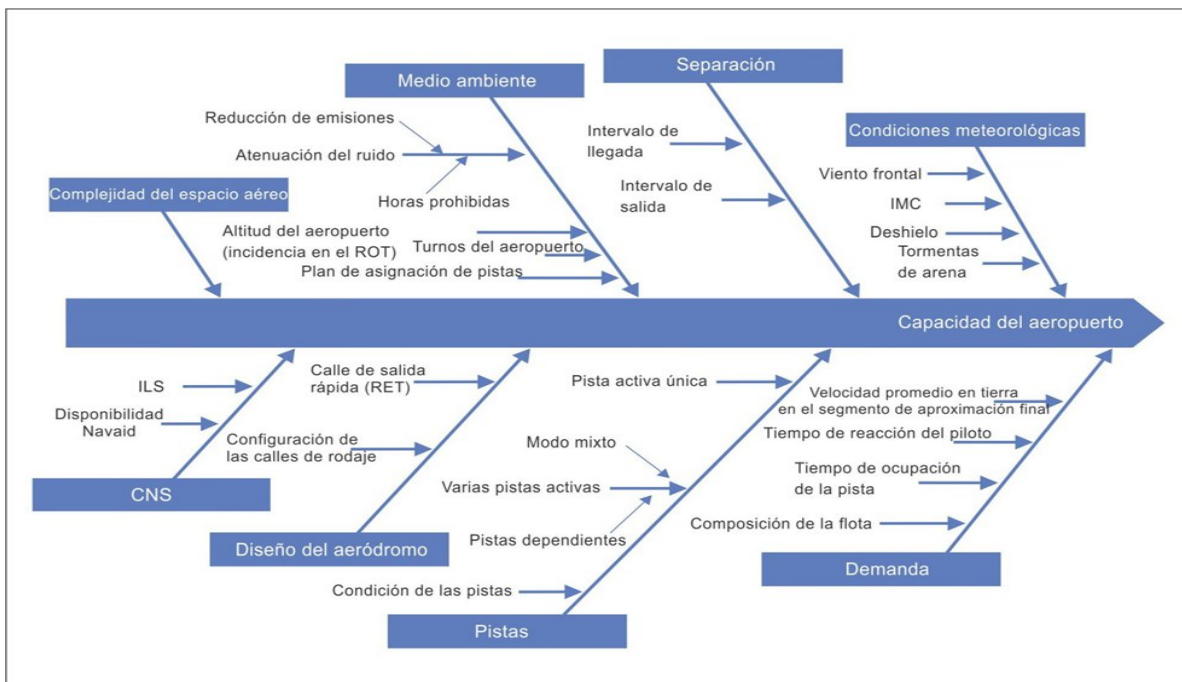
Medio ambiente

Separación

Condiciones meteorológicas

Complejidad del espacio aéreo

Reducción de emisiones

Atenuación del ruido

Horas prohibidas

Intervalo de llegada

Intervalo de salida

Viento frontal

IMC

Deshielo

Tormentas de arena

Altitud del aeropuerto (incidencia en el ROT)

Turnos del aeropuerto

Plan de asignación de pistas

Capacidad del aeropuerto

ILS

Disponibilidad Navaid

Calle de salida rápida (RET)

Configuración de las calles de rodaje

Pista activa única

Velocidad promedio en tierra en el segmento de aproximación final

Tiempo de reacción del piloto

Modo mixto

Varias pistas activas

Pistas dependientes

Tiempo de ocupación de la pista

Composición de la flota

CNS

Diseño del aeródromo

Condición de las pistas

Demanda

Pistas